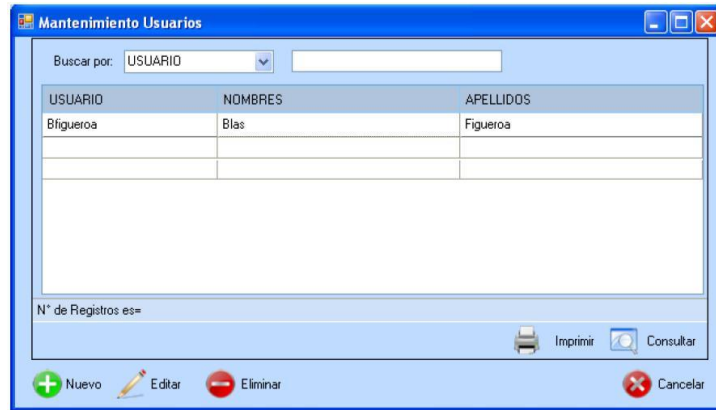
Mantenimiento Usuarios

Buscar por: USUARIO

| USUARIO | NOMBRES | APELLIDOS |
|---|---|---|
| Bfigueroa | Blas | Figueroa |
| | | |
| | | |

N° de Registros es=

Imprimir Consultar

Nuevo Editar Eliminar Cancelar